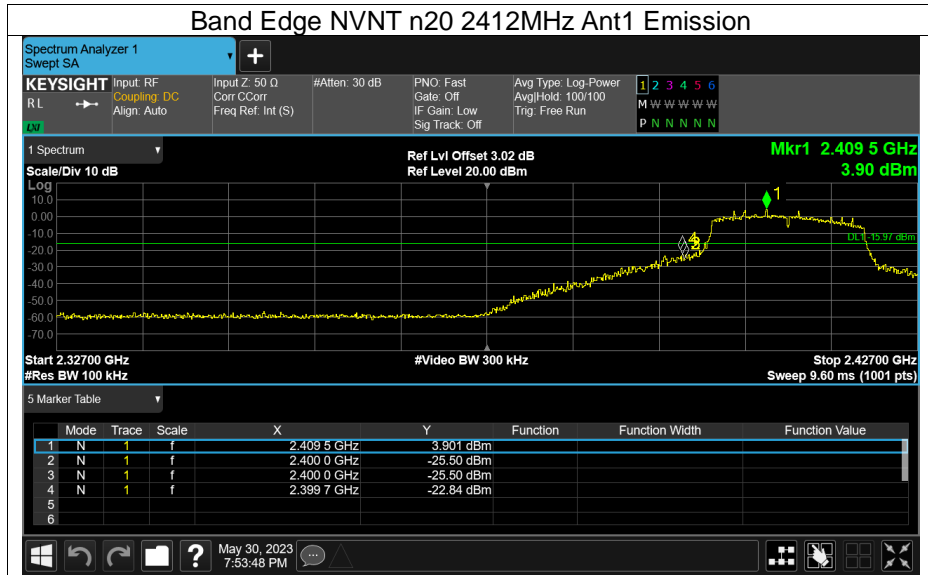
Band Edge NVNT n20 2412MHz Ant1 Emission

Spectrum Analyzer 1
Swept SA

KEYSIGHT Input: RF
RL Coupling: DC
Align: Auto
LXI

Input Z: 50 Ω
Corr CCorr
Freq Ref: Int (S)

#Atten: 30 dB

PNO: Fast
Gate: Off
IF Gain: Low
Sig Track: Off

Avg Type: Log-Power
Avg|Hold: 100/100
Trig: Free Run

1 2 3 4 5 6
M W W W W W
P N N N N N

1 Spectrum
Scale/Div 10 dB
Log

Ref Lvl Offset 3.02 dB
Ref Level 20.00 dBm

Mkr1 2.409 5 GHz
3.90 dBm

10.0
0.00
-10.0
-20.0
-30.0
-40.0
-50.0
-60.0
-70.0

DL1 -15.97 dBm

Start 2.32700 GHz
#Res BW 100 kHz

#Video BW 300 kHz

Stop 2.42700 GHz
Sweep 9.60 ms (1001 pts)

5 Marker Table

| | Mode | Trace | Scale | X | Y | Function | Function Width | Function Value |
|---|---|---|---|---|---|---|---|---|
| 1 | N | 1 | f | 2.409 5 GHz | 3.901 dBm | | | |
| 2 | N | 1 | f | 2.400 0 GHz | -25.50 dBm | | | |
| 3 | N | 1 | f | 2.400 0 GHz | -25.50 dBm | | | |
| 4 | N | 1 | f | 2.399 7 GHz | -22.84 dBm | | | |
| 5 | | | | | | | | |
| 6 | | | | | | | | |

May 30, 2023
7:53:48 PM